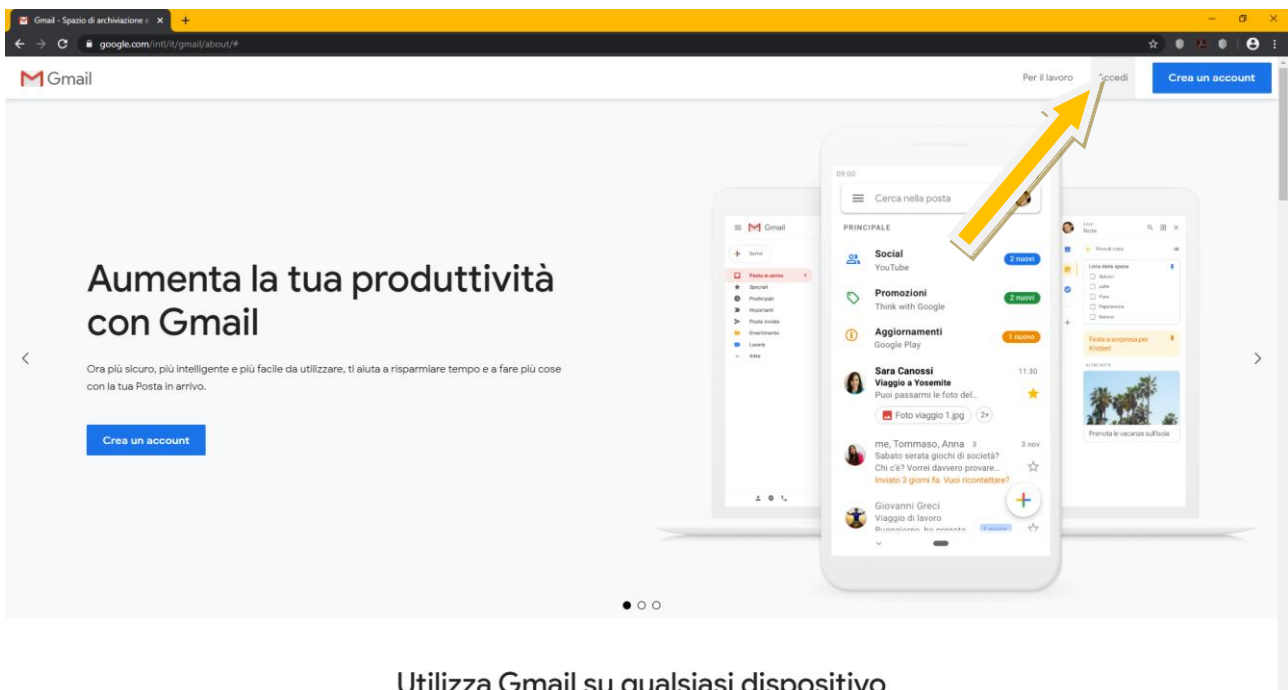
Gmail - Spazio di archiviazione e ×

google.com/intl/it/gmail/about/#

Gmail

Per il lavoro Accedi Crea un account

Aumenta la tua produttività con Gmail

Ora più sicuro, più intelligente e più facile da utilizzare, ti aiuta a risparmiare tempo e a fare più cose con la tua Posta in arrivo.

Crea un account

09:00

Cerca nella posta

PRINCIPALE

Social
YouTube
2 nuovi

Promozioni
Think with Google
2 nuovi

Aggiornamenti
Google Play
1 nuovo

Sara Canossi 11:30
Viaggio a Yosemite
Puoi passarmi le foto del...
Foto viaggio 1.jpg 2+

me, Tommaso, Anna 3 3 nov
Sabato serata giochi di società?
Chi c'è? Vorrei davvero provare...
Inviato 3 giorni fa. Vuoi ricontattare?

Giovanni Greci
Viaggio di lavoro
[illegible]

Gmail
Scrivi
Posta in arrivo
Speciali
Posticipati
Importanti
Posta inviata
Divertimento
Lavoro
Altro

Note
Prendi nota
Lista della spesa
Spinaci
Latte
Pane
Peperoncini
Banane
Festa a sorpresa per Kristen!
ALTRE NOTE
Prenota le vacanze sull'isola

Utilizza Gmail su qualsiasi dispositivo